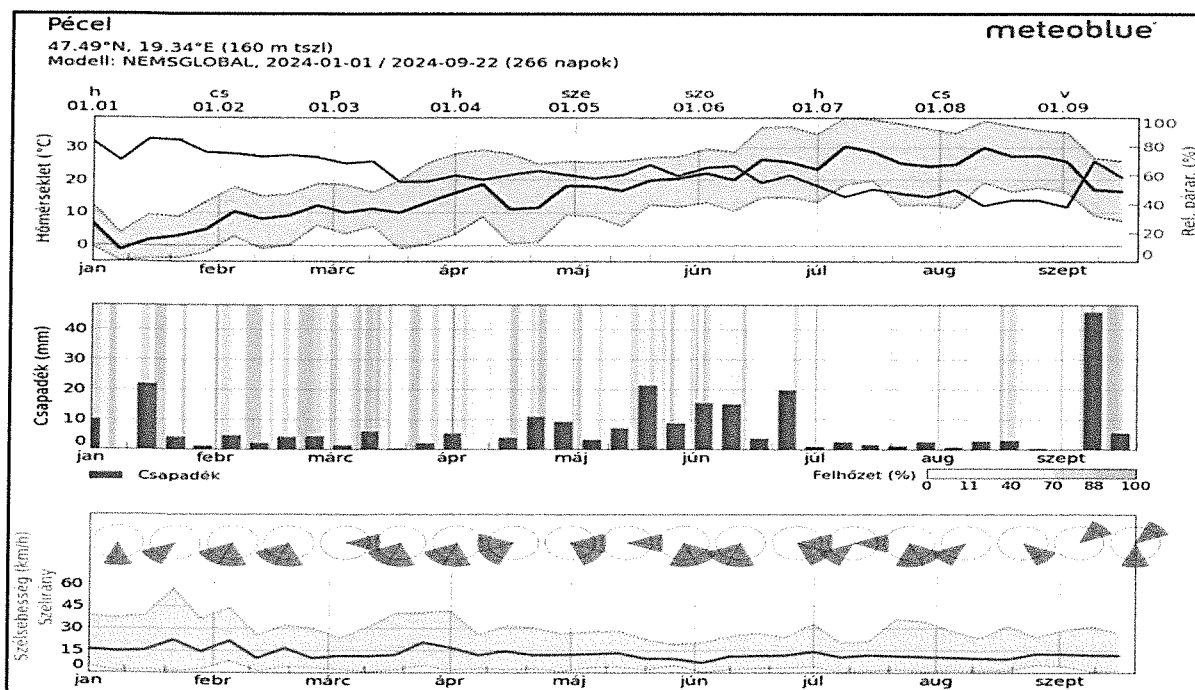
Pécel
47.49°N, 19.34°E (160 m tszl)
Modell: NEMSGLOBAL, 2024-01-01 / 2024-09-22 (266 napok)

meteoblue

h 01.01
cs 01.02
p 01.03
h 01.04
sze 01.05
szo 01.06
h 01.07
cs 01.08
v 01.09

Hőmérséklet (°C)
30
20
10
0

Rel. párat. (%)
100
80
60
40
20
0

jan febr márc ápr máj jún júl aug szept

Csapadék (mm)
40
30
20
10
0

jan febr márc ápr máj jún júl aug szept

Csapadék

Felhőzet (%)
0 11 40 70 88 100

Szélsebesség (km/h)
Szélirány
60
45
30
15
0

jan febr márc ápr máj jún júl aug szept